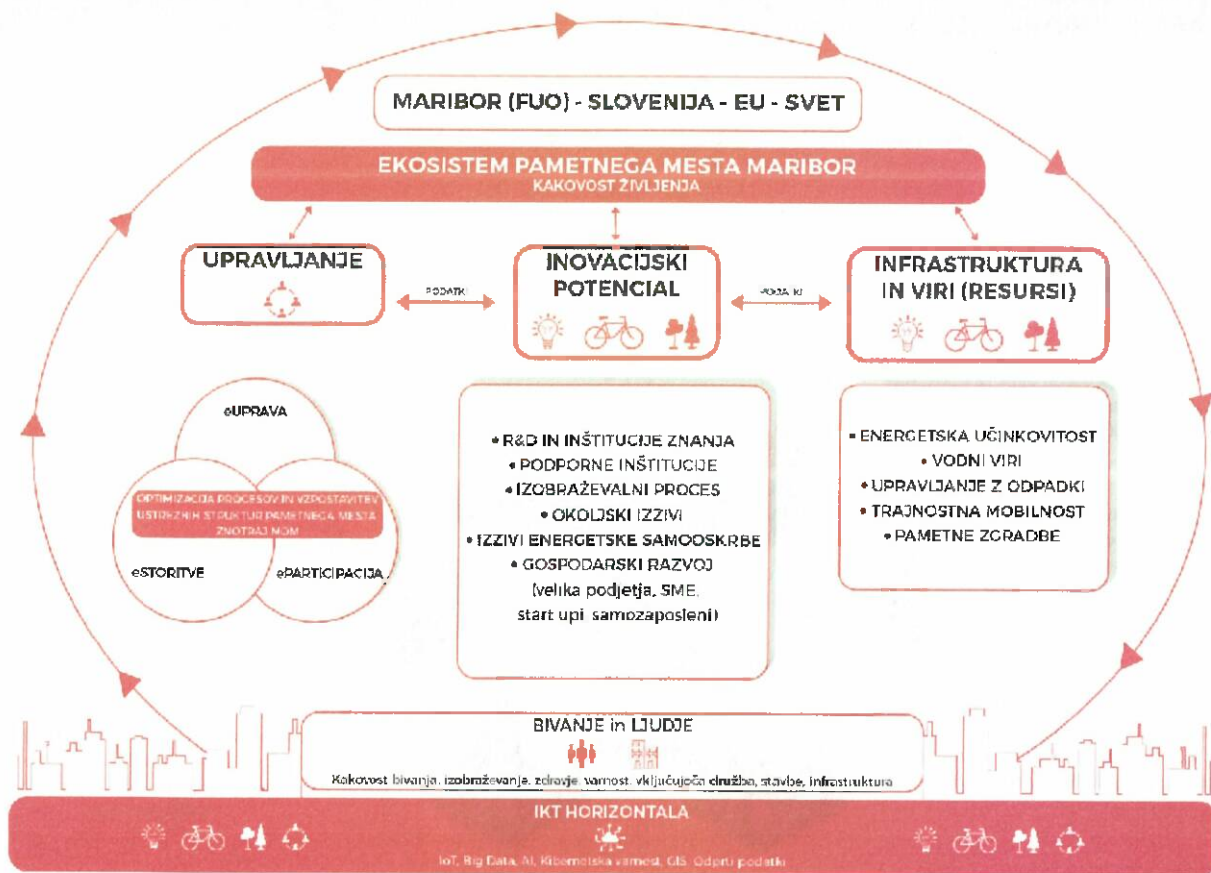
MARIBOR (FUO) - SLOVENIJA - EU - SVET

EKOSISTEM PAMETNEGA MESTA MARIBOR
KAKOVOST ŽIVLJENJA

UPRAVLJANJE

PODATKI

INOVACIJSKI POTENCIAL

PODATKI

INFRASTRUKTURA IN VIRI (RESURSI)

eUPRAVA

OPTIMIZACIJA PROCESOV IN VZPOSTAVITEV USTREZNIH STRUKTUR PAMETNEGA MESTA ZNOTRAJ NJE

eSTORITVE

ePARTICIPACIJA

• R&D IN INŠTITUCIJE ZNANJA
• PODPORNE INŠTITUCIJE
• IZOBRAŽEVALNI PROCES
• OKOLJSKI IZZIVI
• IZZIVI ENERGETSKE SAMOOSKRBE
• GOSPODARSKI RAZVOJ (velika podjetja, SME, start upi, samozaposleni)

• ENERGETSKA UČINKOVITOST
• VODNI VIRI
• UPRAVLJANJE Z ODPADKI
• TRAJNOSTNA MOBILNOST
• PAMETNE ZGRADBE

BIVANJE in LJUDJE

Kakovost bivanja, izobraževanje, zdravje, varnost, vključujoča družba, stavbe, infrastruktura

IKT HORIZONTALA

IoT, Big Data, AI, Kibernetska varnost, GIS, Odprti podatki